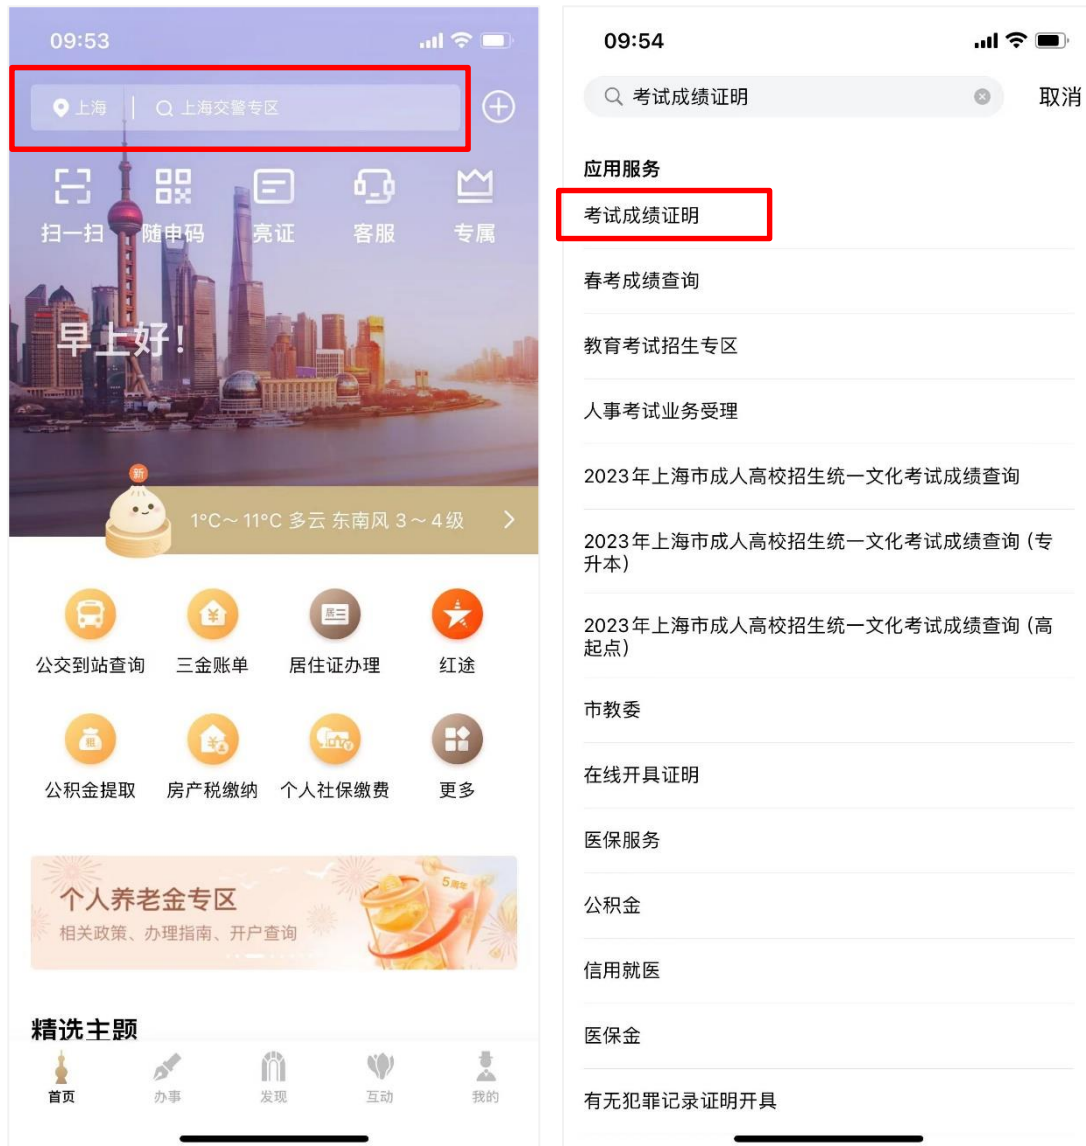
09:53

上海 | 上海交警专区

扫一扫 随申码 亮证 客服 专属

早上好！

新

1°C～11°C 多云 东南风 3～4级

公交到站查询 三金账单 居住证办理 红途

公积金提取 房产税缴纳 个人社保缴费 更多

个人养老金专区
相关政策、办理指南、开户查询

5周年

精选主题

首页 办事 发现 互动 我的

09:54

考试成绩证明 取消

应用服务

考试成绩证明

春考成绩查询

教育考试招生专区

人事考试业务受理

2023年上海市成人高校招生统一文化考试成绩查询

2023年上海市成人高校招生统一文化考试成绩查询（专升本）

2023年上海市成人高校招生统一文化考试成绩查询（高起点）

市教委

在线开具证明

医保服务

公积金

信用就医

医保金

有无犯罪记录证明开具